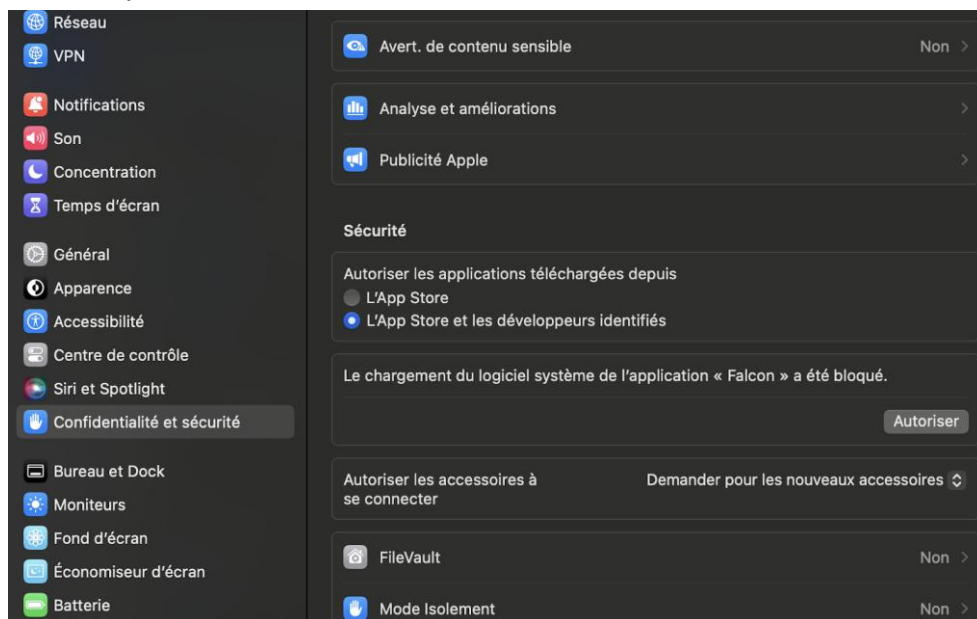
Réseau
VPN

Notifications
Son
Concentration
Temps d'écran

Général
Apparence
Accessibilité
Centre de contrôle
Siri et Spotlight
Confidentialité et sécurité

Bureau et Dock
Moniteurs
Fond d'écran
Économiseur d'écran
Batterie

Avert. de contenu sensible Non

Analyse et améliorations
Publicité Apple

Sécurité

Autoriser les applications téléchargées depuis
L'App Store
L'App Store et les développeurs identifiés

Le chargement du logiciel système de l'application « Falcon » a été bloqué.
Autoriser

Autoriser les accessoires à se connecter
Demander pour les nouveaux accessoires

FileVault Non
Mode Isolement Non